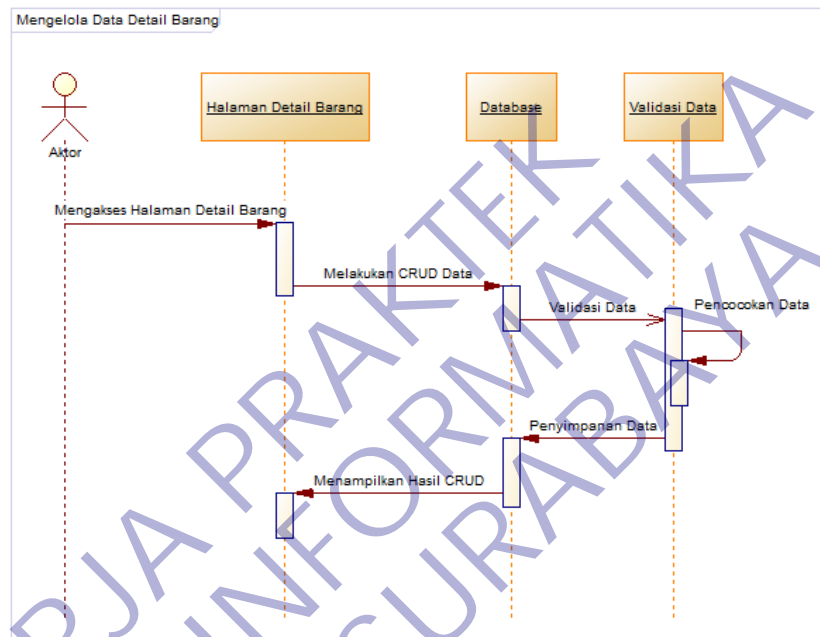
Mengelola Data Detail Barang

Aktor

Halaman Detail Barang

Database

Validasi Data

Mengakses Halaman Detail Barang

Melakukan CRUD Data

Validasi Data

Pencocokan Data

Penyimpanan Data

Menampilkan Hasil CRUD

RJA PRAKTEK
INFORMATIKA
SURABAYA